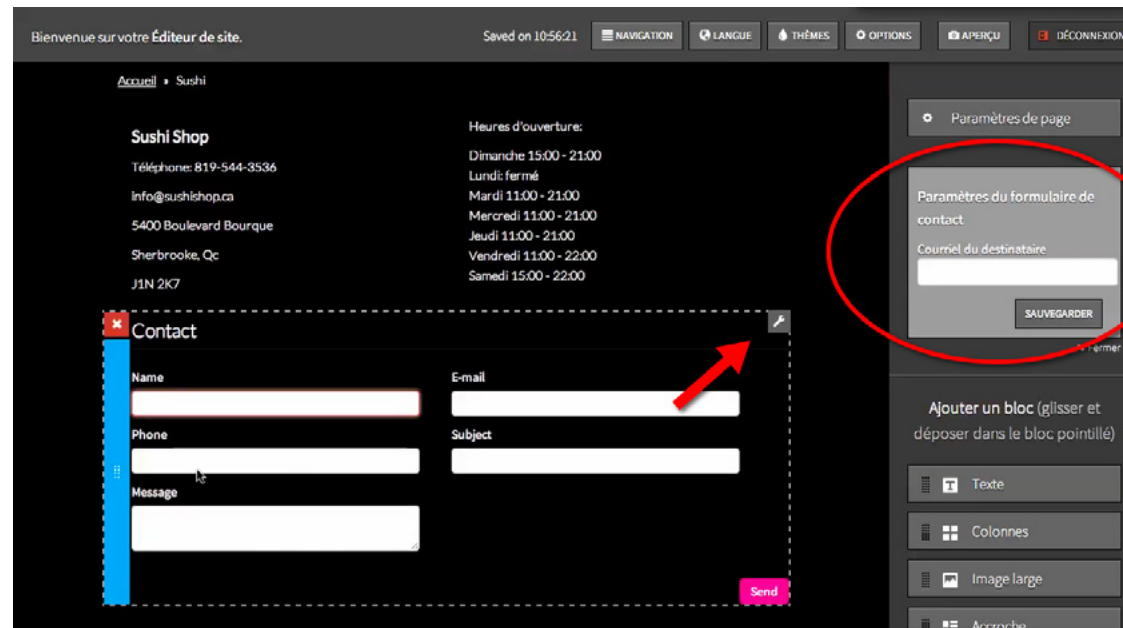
Bienvenue sur votre Éditeur de site.

Saved on 10:56:21

NAVIGATION

LANGUE

THÈMES

OPTIONS

APERÇU

DÉCONNEXION

Accueil » Sushi

Sushi Shop

Téléphone: 819-544-3536

info@sushishop.ca

5400 Boulevard Bourque

Sherbrooke, Qc

J1N 2K7

Heures d'ouverture:

Dimanche 15:00 - 21:00
Lundi: fermé
Mardi 11:00 - 21:00
Mercredi 11:00 - 21:00
Jeudi 11:00 - 21:00
Vendredi 11:00 - 22:00
Samedi 15:00 - 22:00

Contact

Name

E-mail

Phone

Subject

Message

Send

Paramètres de page

Paramètres du formulaire de contact

Courriel du destinataire

SAUVEGARDER

Fermer

Ajouter un bloc (glisser et déposer dans le bloc pointillé)

Texte

Colonnes

Image large

Accroche